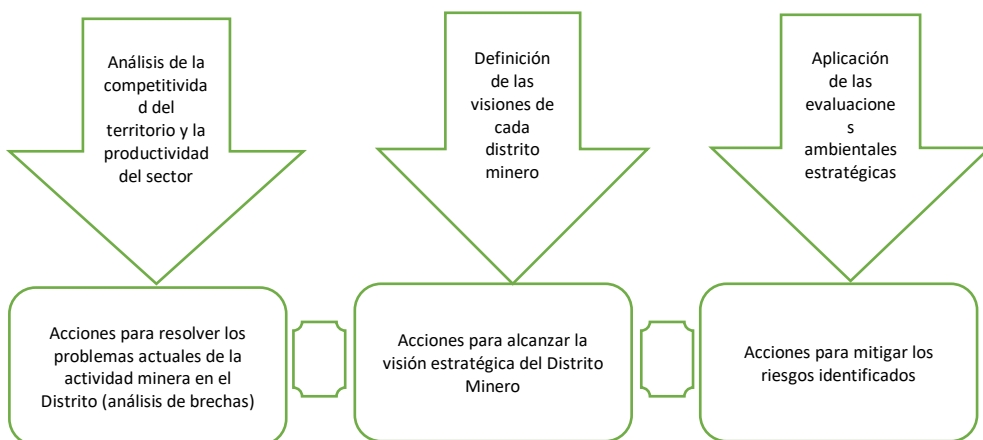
Análisis de la competitividad del territorio y la productividad del sector

Definición de las visiones de cada distrito minero

Aplicación de las evaluaciones ambientales estratégicas

Acciones para resolver los problemas actuales de la actividad minera en el Distrito (análisis de brechas)

Acciones para alcanzar la visión estratégica del Distrito Minero

Acciones para mitigar los riesgos identificados